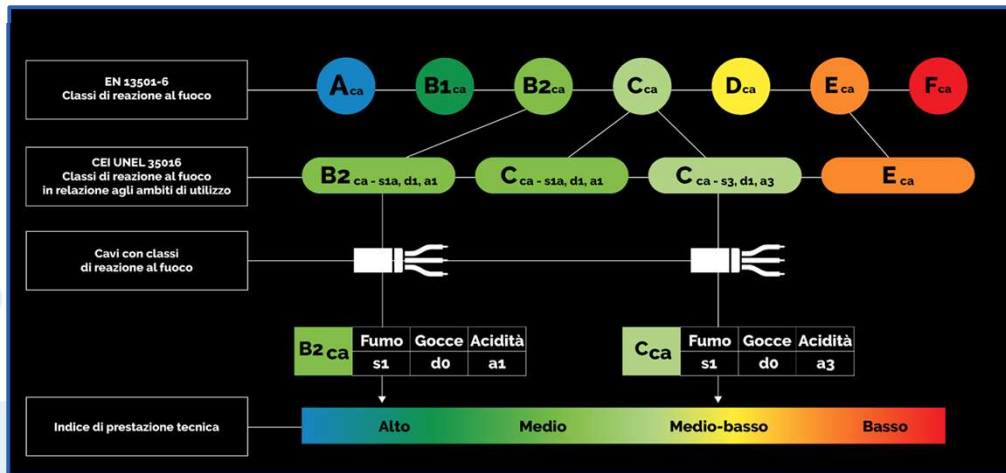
EN 13501-6
Classi di reazione al fuoco

$A_{ca}$ $B1_{ca}$ $B2_{ca}$ $C_{ca}$ $D_{ca}$ $E_{ca}$ $F_{ca}$

CEI UNEL 35016
Classi di reazione al fuoco in relazione agli ambiti di utilizzo

$B2_{ca - s1a, d1, a1}$ $C_{ca - s1a, d1, a1}$ $C_{ca - s3, d1, a3}$ $E_{ca}$

Cavi con classi di reazione al fuoco

| $B2_{ca}$ | Fumo | Gocce | Acidità |
|---|---|---|---|
| | s1 | d0 | a1 |

| $C_{ca}$ | Fumo | Gocce | Acidità |
|---|---|---|---|
| | s1 | d0 | a3 |

Indice di prestazione tecnica

Alto Medio Medio-basso Basso